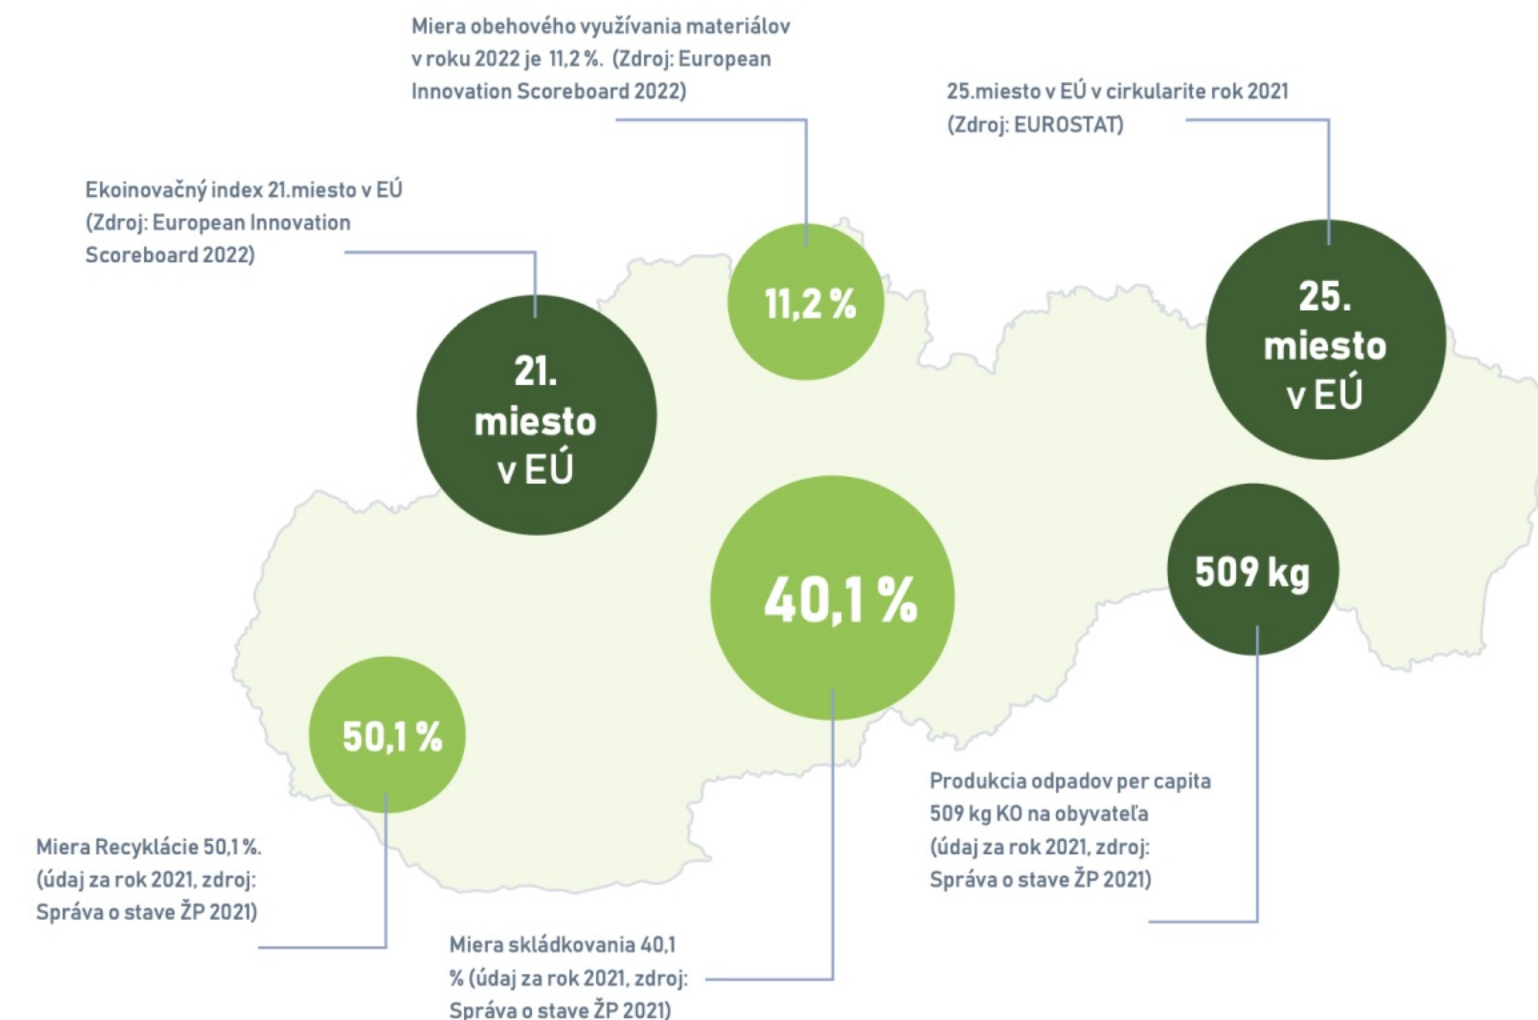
Miera obehového využívania materiálov v roku 2022 je 11,2 %. (Zdroj: European Innovation Scoreboard 2022)

25.miesto v EÚ v cirkularite rok 2021 (Zdroj: EUROSTAT)

Ekoinovačný index 21.miesto v EÚ (Zdroj: European Innovation Scoreboard 2022)

11,2 %

25. miesto v EÚ

21. miesto v EÚ

40,1 %

509 kg

50,1 %

Produkcia odpadov per capita 509 kg KO na obyvateľa (údaj za rok 2021, zdroj: Správa o stave ŽP 2021)

Miera Recyklácie 50,1 %. (údaj za rok 2021, zdroj: Správa o stave ŽP 2021)

Miera skládkovania 40,1 % (údaj za rok 2021, zdroj: Správa o stave ŽP 2021)